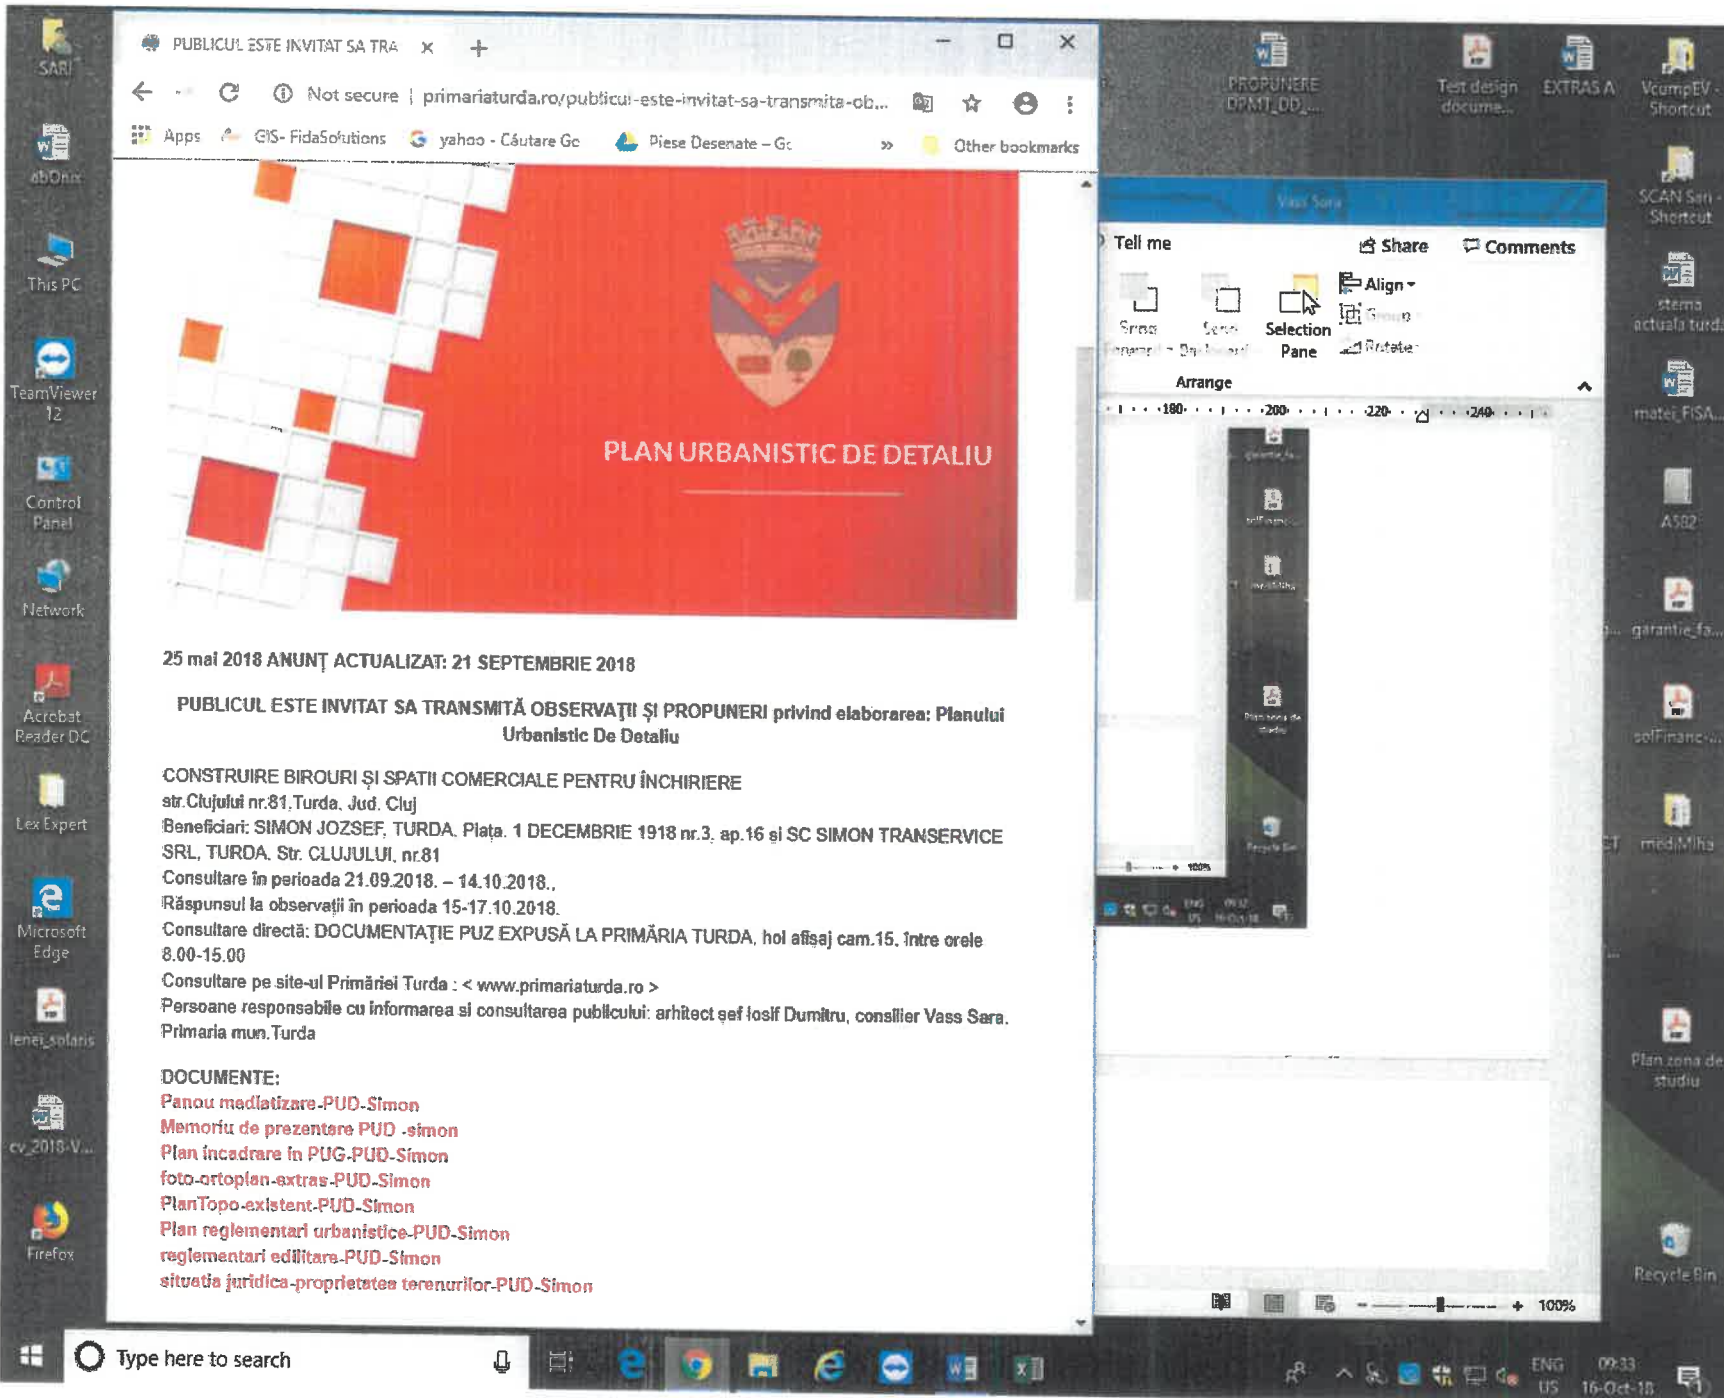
SARI

abOnix

This PC

TeamViewer 12

Control Panel

Network

Acrobat Reader DC

Lex Expert

Microsoft Edge

lenei_solaris

cv_2018-V...

Firefox

PUBLICUL ESTE INVITAT SA TRA ×

Not secure | primariaturda.ro/publicul-este-invitat-sa-transmita-ob...

Apps GIS- FidaSolutions yahoo - Căutare Go Piese Desenate – Go » Other bookmarks

PLAN URBANISTIC DE DETALIU

25 mai 2018 ANUNȚ ACTUALIZAT: 21 SEPTEMBRIE 2018

PUBLICUL ESTE INVITAT SA TRANSMITĂ OBSERVAȚII ȘI PROPUNERI privind elaborarea: Planului Urbanistic De Detaliu

CONSTRUIRE BIROURI ȘI SPATII COMERCIALE PENTRU ÎNCHIRIERE
str.Clujului nr.81.Turda, Jud. Cluj
Beneficiari: SIMON JOZSEF, TURDA, Piața 1 DECEMBRIE 1918 nr.3, ap.16 si SC SIMON TRANSERVICE SRL, TURDA, Str. CLUJULUI, nr.81
Consultare în perioada 21.09.2018. – 14.10.2018.,
Răspunsul la observații în perioada 15-17.10.2018.
Consultare directă: DOCUMENTAȚIE PUZ EXPUSĂ LA PRIMĂRIA TURDA, hol afisaj cam.15, între orele 8.00-15.00
Consultare pe site-ul Primăriei Turda : < www.primariaturda.ro >
Persoane responsabile cu informarea si consultarea publicului: arhitect șef Iosif Dumitru, consilier Vass Sara. Primaria mun.Turda

DOCUMENTE:
Panou mediatizare-PUD-Simon
Memoriu de prezentare PUD -simon
Plan incadrare in PUG-PUD-Simon
foto-ortoplan-extras-PUD-Simon
PlanTopo-existent-PUD-Simon
Plan reglementari urbanistice-PUD-Simon
reglementari edilitare-PUD-Simon
situatia juridica-proprietatea terenurilor-PUD-Simon

Vass Sara

Tell me Share Comments

Align Selection Pane Arrange

180 200 220 240

100%

PROPUNERE DPMT_DD_...

Test design docume...

EXTRAS A

VcumpEV - Shortcut

SCAN San - Shortcut

stema actuala turd...

matei_FISA...

A582

garantie_fa...

solFinanc...

mediMiha

Plan zona de studiu

Recycle Bin

Type here to search

ENG US 09:33 16-Oct-18